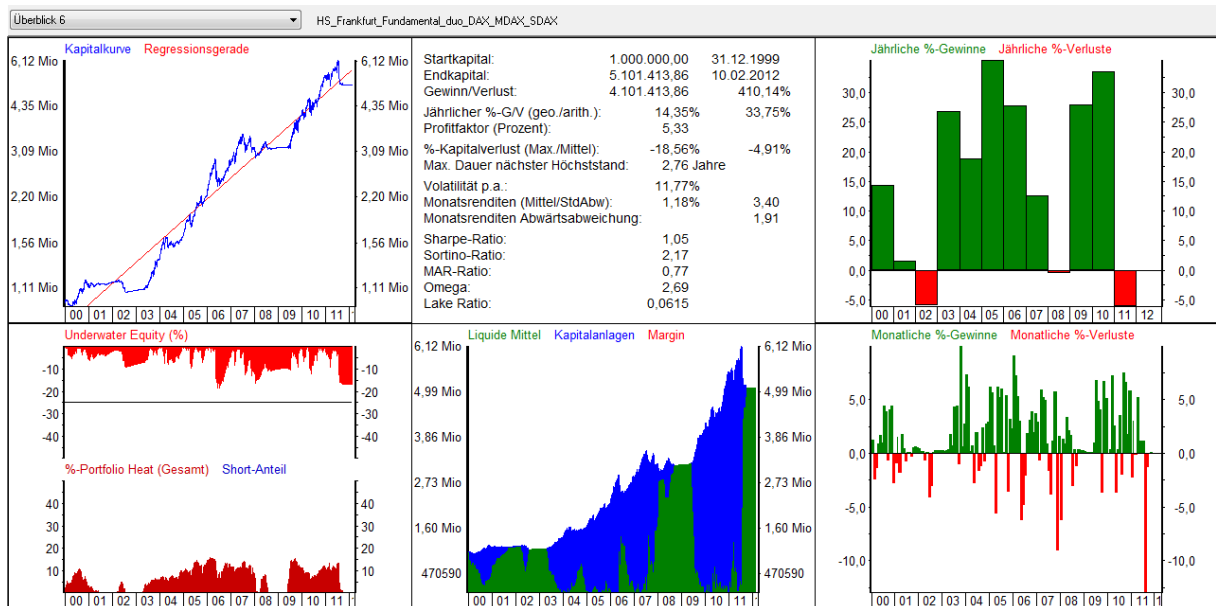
Überblick 6
HS_Frankfurt_Fundamental_duo_DAX_MDAX_SDAX

Kapitalkurve Regressionsgerade

6,12 Mio
4,35 Mio
3,09 Mio
2,20 Mio
1,56 Mio
1,11 Mio

00 01 02 03 04 05 06 07 08 09 10 11

| | | |
|---|---|---|
| Startkapital: | 1.000.000,00 | 31.12.1999 |
| Endkapital: | 5.101.413,86 | 10.02.2012 |
| Gewinn/Verlust: | 4.101.413,86 | 410,14% |
| Jährlicher %-G/V (geo./arith.): | 14,35% | 33,75% |
| Profitfaktor (Prozent): | 5,33 | |
| %-Kapitalverlust (Max./Mittel): | -18,56% | -4,91% |
| Max. Dauer nächster Höchststand: | 2,76 Jahre | |
| Volatilität p.a.: | 11,77% | |
| Monatsrenditen (Mittel/StdAbw): | 1,18% | 3,40 |
| Monatsrenditen Abwärtsabweichung: | | 1,91 |
| Sharpe-Ratio: | 1,05 | |
| Sortino-Ratio: | 2,17 | |
| MAR-Ratio: | 0,77 | |
| Omega: | 2,69 | |
| Lake Ratio: | 0,0615 | |

Jährliche %-Gewinne Jährliche %-Verluste

30,0
25,0
20,0
15,0
10,0
5,0
0,0
-5,0

00 01 02 03 04 05 06 07 08 09 10 11 12

Underwater Equity (%)

-10
-20
-30
-40

%-Portfolio Heat (Gesamt) Short-Anteil

40
30
20
10

00 01 02 03 04 05 06 07 08 09 10 11

Liquide Mittel Kapitalanlagen Margin

6,12 Mio
4,99 Mio
3,86 Mio
2,73 Mio
1,60 Mio
470590

00 01 02 03 04 05 06 07 08 09 10 11

Monatliche %-Gewinne Monatliche %-Verluste

5,0
0,0
-5,0
-10,0

00 01 02 03 04 05 06 07 08 09 10 11